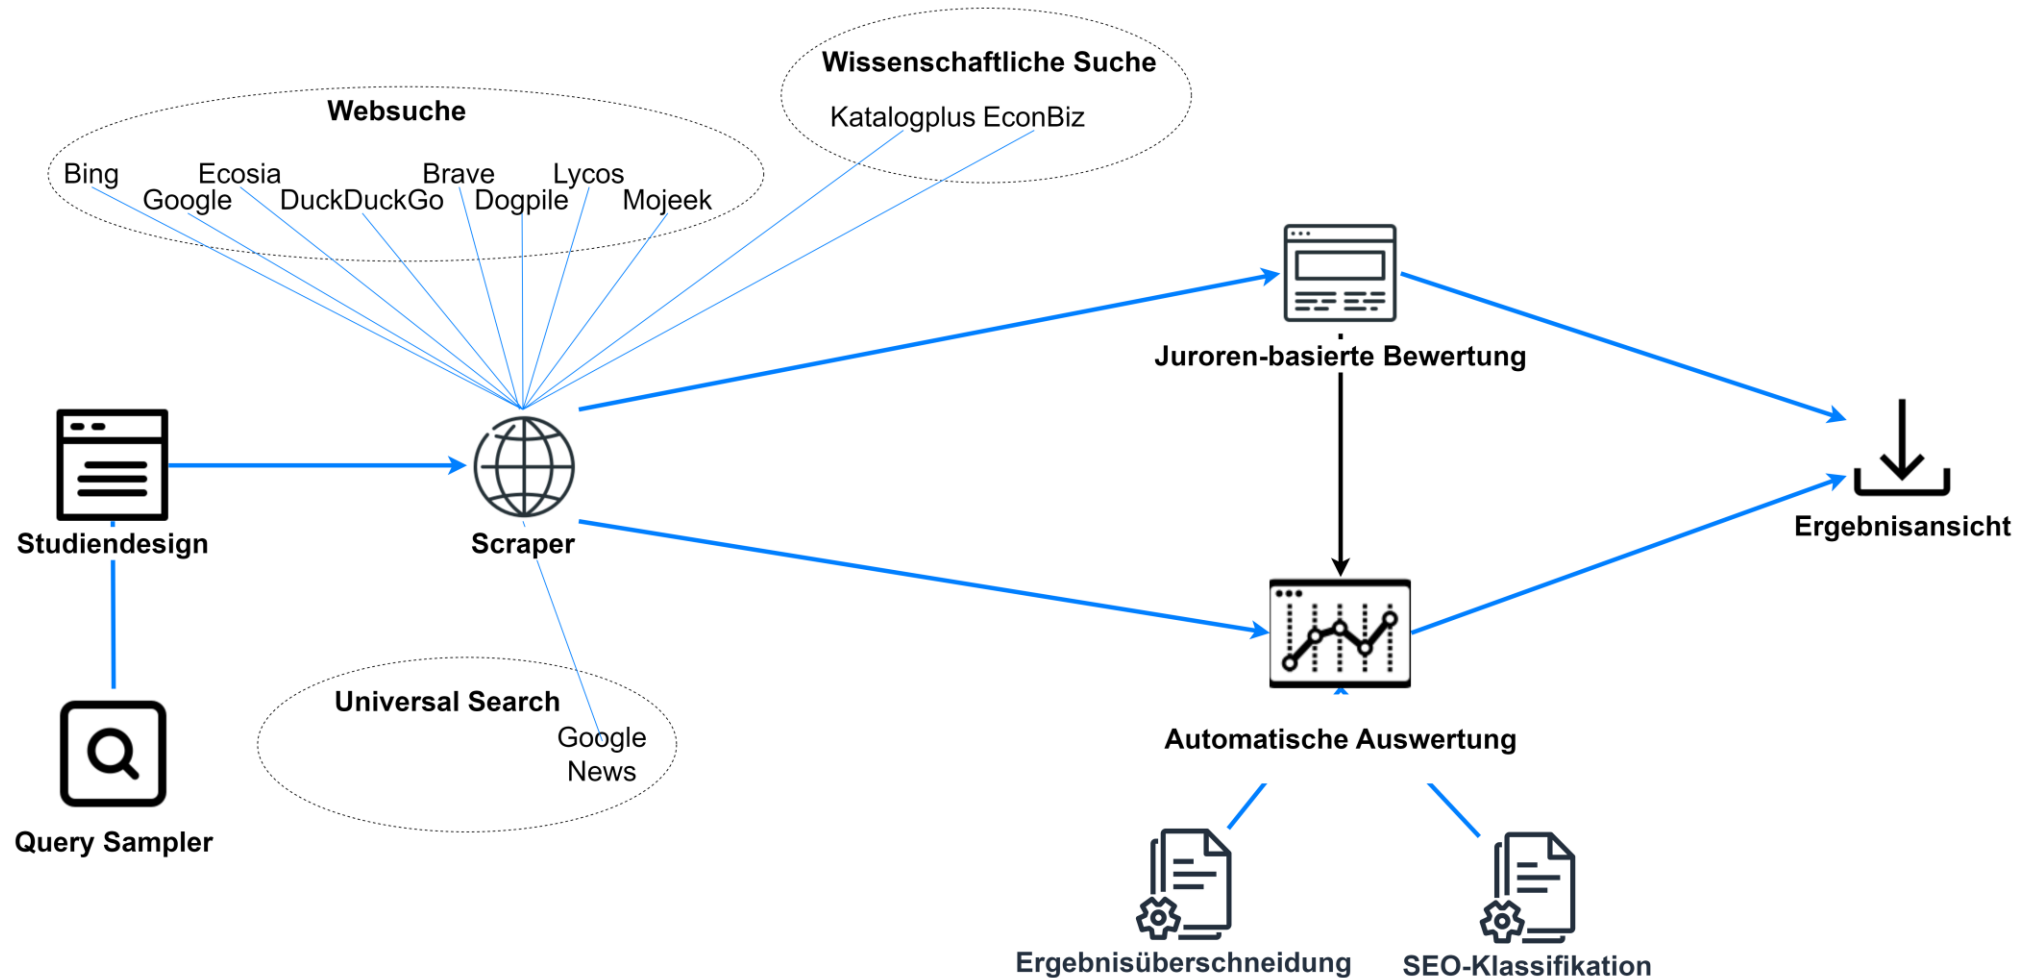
Wissenschaftliche Suche

Katalogplus EconBiz

Websuche

Bing
Ecosia
Brave
Lycos
Google
DuckDuckGo
Dogpile
Mojeek

Juroren-basierte Bewertung

Studiendesign

Scraper

Ergebnisansicht

Universal Search

Google News

Automatische Auswertung

Query Sampler

Ergebnisüberschneidung

SEO-Klassifikation